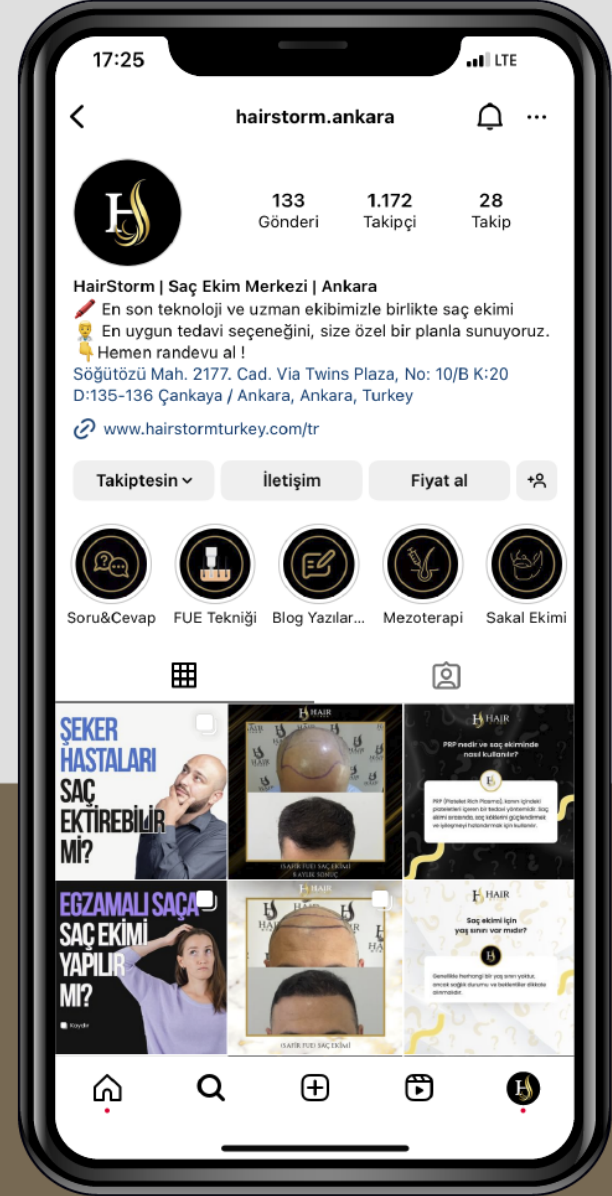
17:25

LTE

hairstorm.ankara

133
Gönderi

1.172
Takipçi

28
Takip

HairStorm | Saç Ekim Merkezi | Ankara
En son teknoloji ve uzman ekibimizle birlikte saç ekimi
En uygun tedavi seçeneğini, size özel bir planla sunuyoruz.
Hemen randevu al !
Söğütözü Mah. 2177. Cad. Via Twins Plaza, No: 10/B K:20 D:135-136 Çankaya / Ankara, Ankara, Turkey
www.hairstormturkey.com/tr

Takiptesin
İletişim
Fiyat al

Soru&Cevap
FUE Tekniği
Blog Yazılar...
Mezoterapi
Sakal Ekimi

ŞEKER HASTALARI SAÇ EKTİREBİLİR Mİ?

HAIR

PRP nedir ve saç ekiminde nasıl kullanılır?

PRP (Platelet Rich Plasma), kanın içindeki platelet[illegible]

EGZAMALI SAÇA SAÇ EKİMİ YAPILIR MI?

HAIR

Saç ekimi için yaş sınırı var mıdır?

Genellikle herhangi bir yaş sınırı yoktur, ancak sağlık durumu ve beklentiler dikkate alınmalıdır.